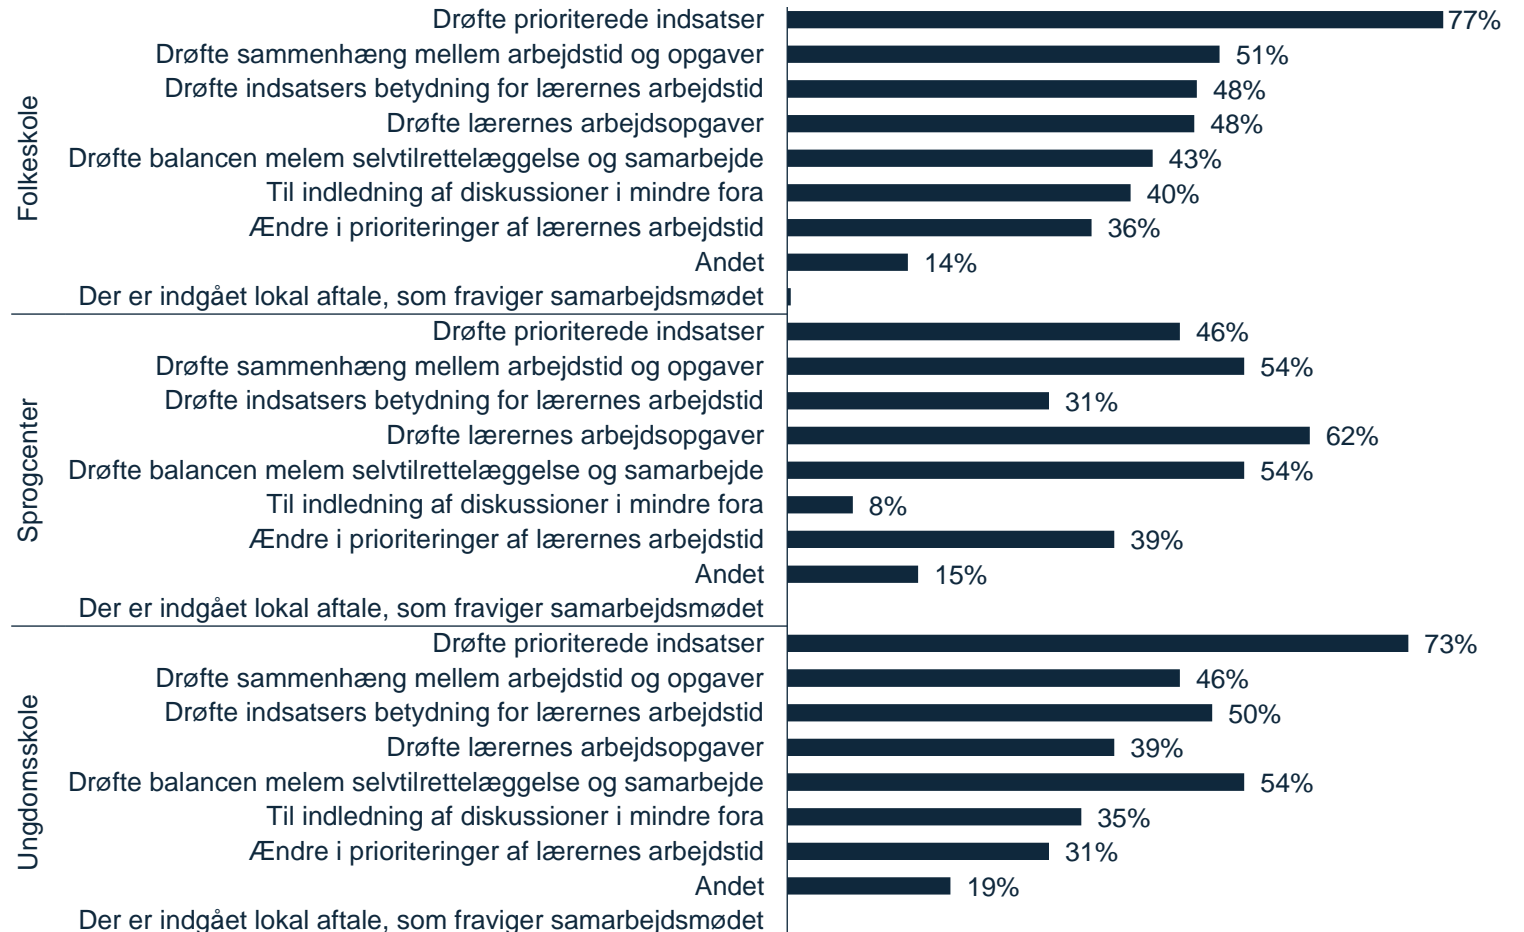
Folkeskole

Drøfte prioriterede indsatser 77%
Drøfte sammenhæng mellem arbejdstid og opgaver 51%
Drøfte indsatsers betydning for lærernes arbejdstid 48%
Drøfte lærernes arbejdsopgaver 48%
Drøfte balancen melem selvtilrettelæggelse og samarbejde 43%
Til indledning af diskussioner i mindre fora 40%
Ændre i prioriteringer af lærernes arbejdstid 36%
Andet 14%
Der er indgået lokal aftale, som fraviger samarbejdsmødet

Sprogcenter

Drøfte prioriterede indsatser 46%
Drøfte sammenhæng mellem arbejdstid og opgaver 54%
Drøfte indsatsers betydning for lærernes arbejdstid 31%
Drøfte lærernes arbejdsopgaver 62%
Drøfte balancen melem selvtilrettelæggelse og samarbejde 54%
Til indledning af diskussioner i mindre fora 8%
Ændre i prioriteringer af lærernes arbejdstid 39%
Andet 15%
Der er indgået lokal aftale, som fraviger samarbejdsmødet

Ungdomsskole

Drøfte prioriterede indsatser 73%
Drøfte sammenhæng mellem arbejdstid og opgaver 46%
Drøfte indsatsers betydning for lærernes arbejdstid 50%
Drøfte lærernes arbejdsopgaver 39%
Drøfte balancen melem selvtilrettelæggelse og samarbejde 54%
Til indledning af diskussioner i mindre fora 35%
Ændre i prioriteringer af lærernes arbejdstid 31%
Andet 19%
Der er indgået lokal aftale, som fraviger samarbejdsmødet